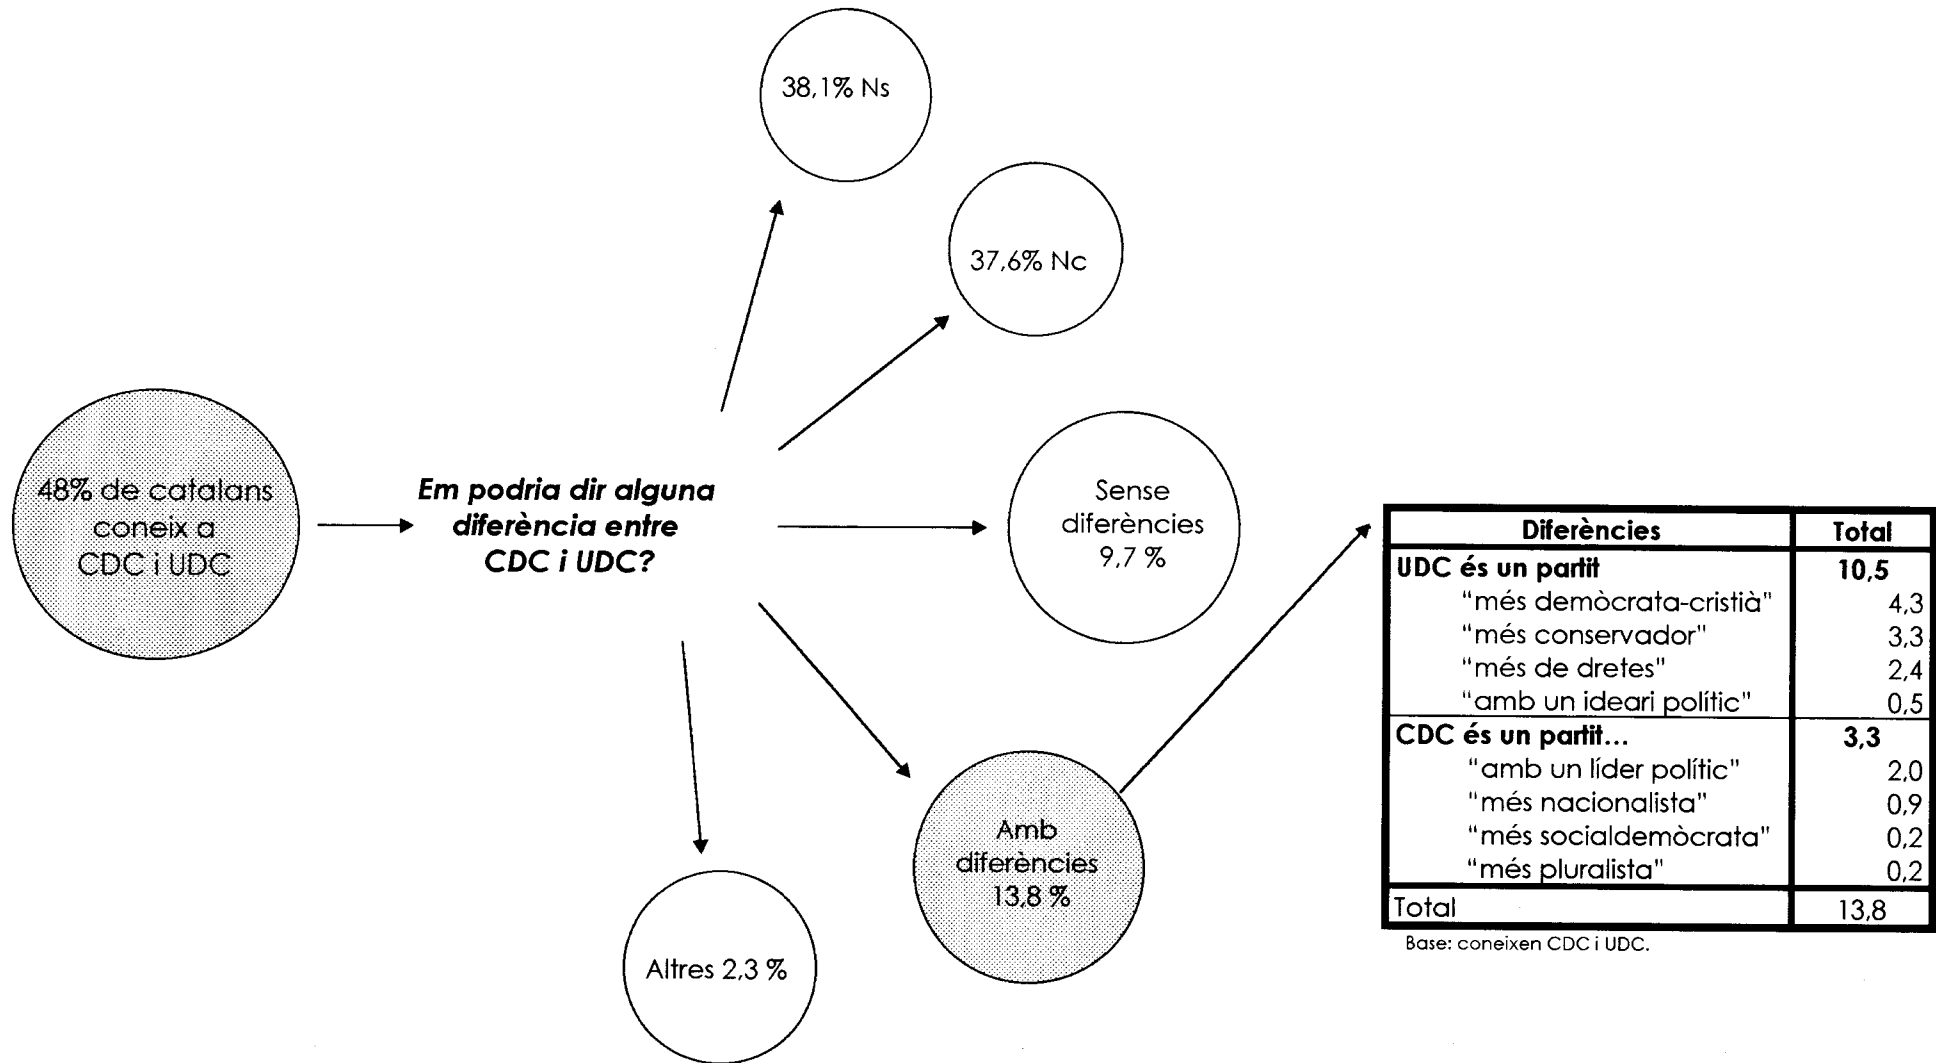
48% de catalans coneix a CDC i UDC

Em podria dir alguna diferència entre CDC i UDC?

38,1% Ns

37,6% Nc

Sense diferències 9,7 %

Amb diferències 13,8 %

Altres 2,3 %

| Diferències | Total |
|---|---|
| **UDC és un partit** | **10,5** |
| "més demòcrata-cristià" | 4,3 |
| "més conservador" | 3,3 |
| "més de dretes" | 2,4 |
| "amb un ideari polític" | 0,5 |
| **CDC és un partit...** | **3,3** |
| "amb un líder polític" | 2,0 |
| "més nacionalista" | 0,9 |
| "més socialdemòcrata" | 0,2 |
| "més pluralista" | 0,2 |
| Total | 13,8 |

Base: coneixen CDC i UDC.